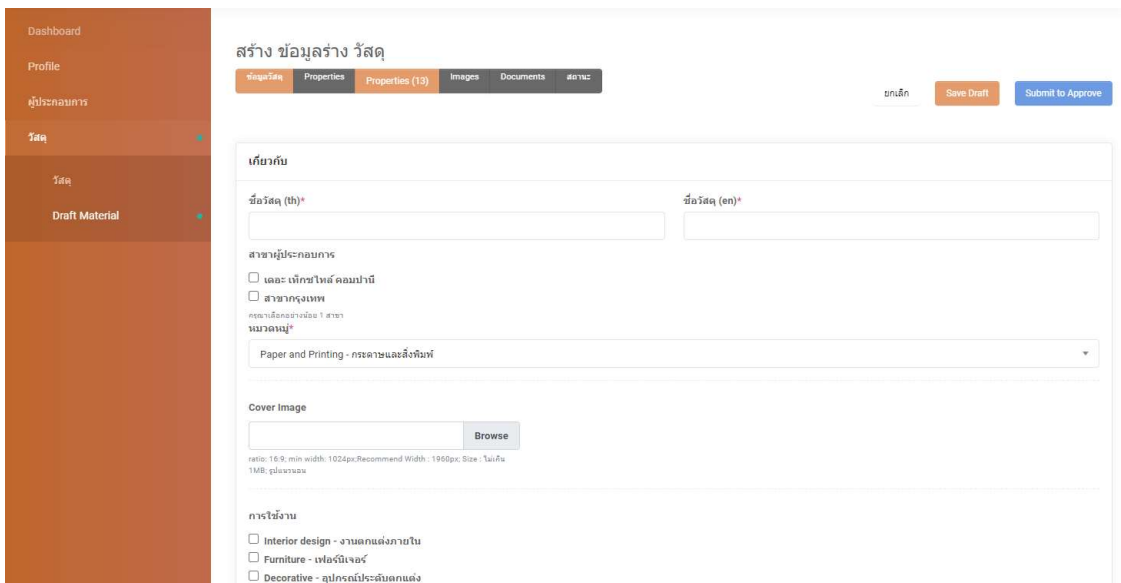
Dashboard

Profile

ผู้ประกอบการ

วัสดุ

วัสดุ

Draft Material

สร้าง ข้อมูลร่าง วัสดุ

ข้อมูลวัสดุ | Properties | Properties (13) | Images | Documents | สถานะ

ยกเลิก

Save Draft

Submit to Approve

เกี่ยวกับ

ชื่อวัสดุ (th)*

ชื่อวัสดุ (en)*

สาขาผู้ประกอบการ

☐ เดอะ เท็กซ์ไทล์ คอมปานี

☐ สาขากรุงเทพ

กรุณาเลือกอย่างน้อย 1 สาขา

หมวดหมู่*

Paper and Printing - กระดาษและสิ่งพิมพ์

Cover Image

Browse

ratio: 16:9; min width: 1024px;Recommend Width : 1960px; Size : ไม่เกิน 1MB; รูปแนวนอน

การใช้งาน

☐ Interior design - งานตกแต่งภายใน

☐ Furniture - เฟอร์นิเจอร์

☐ Decorative - อุปกรณ์ประดับตกแต่ง